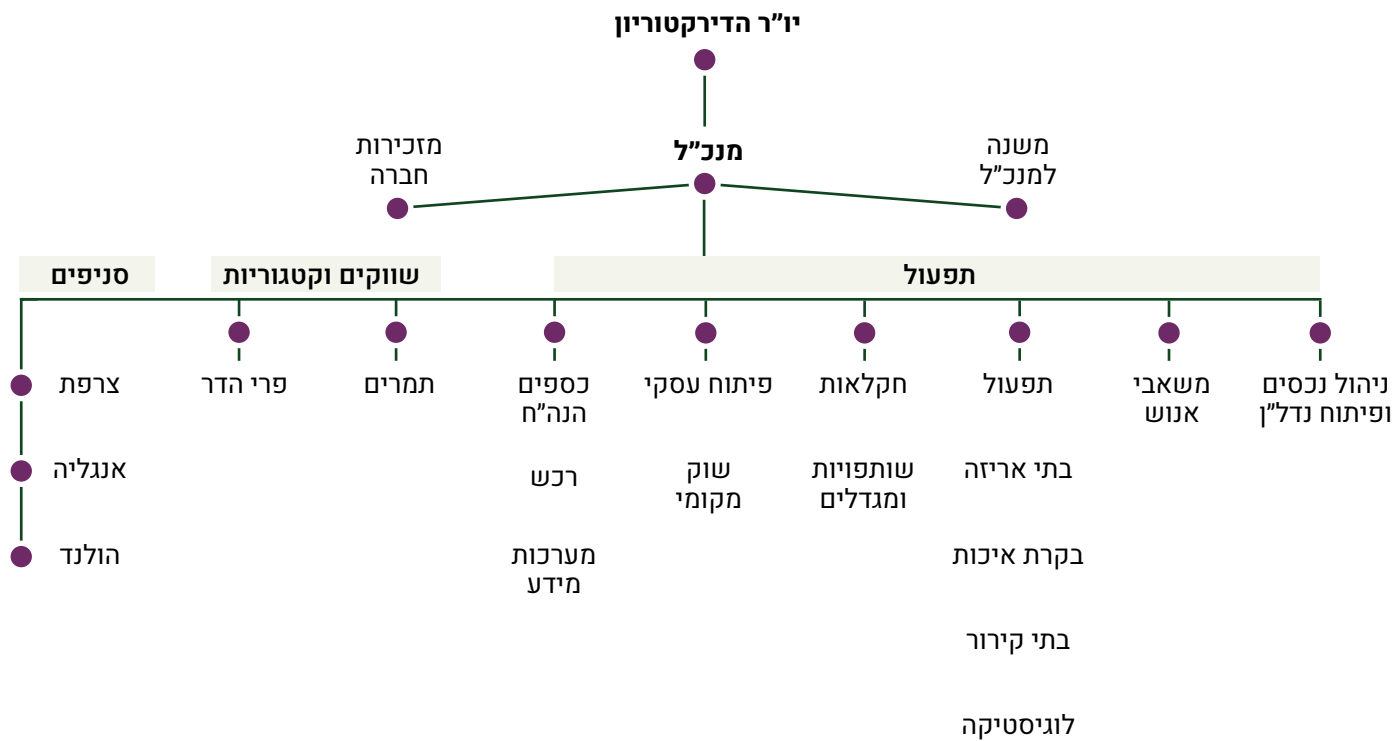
יו"ר הדירקטוריון

מנכ"ל

משנה למנכ"ל

מזכירות חברה

תפעול

שווקים וקטגוריות

סניפים

ניהול נכסים ופיתוח נדל"ן

משאבי אנוש

תפעול

בתי אריזה

בקרת איכות

בתי קירור

לוגיסטיקה

חקלאות

שותפויות ומגדלים

פיתוח עסקי

שוק מקומי

כספים הנה"ח

רכש

מערכות מידע

תמרים

פרי הדר

צרפת

אנגליה

הולנד